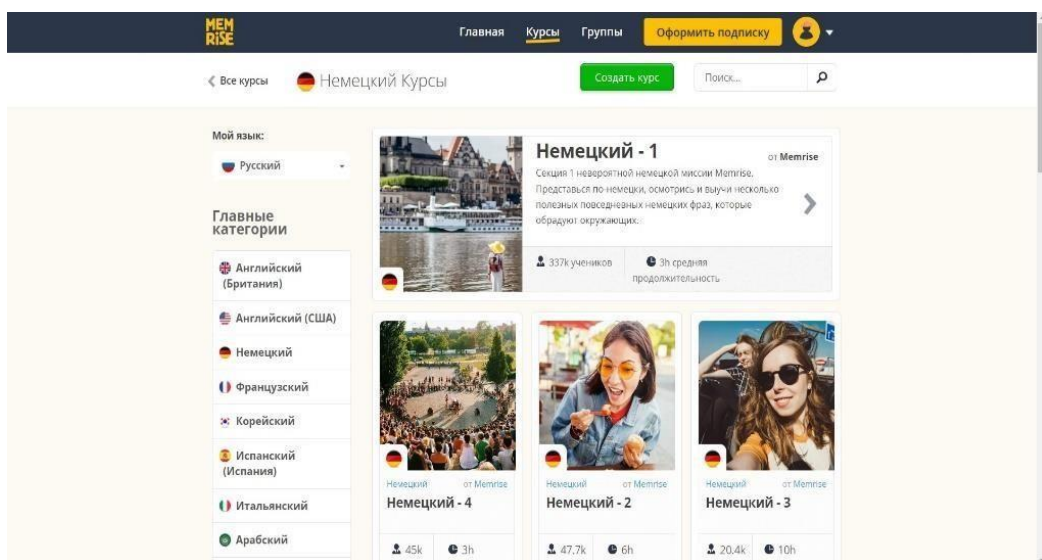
MEM RISE

Главная Курсы Группы Оформить подписку

‹ Все курсы Немецкий Курсы Создать курс Поиск...

Мой язык:

Русский

Главные категории

Английский (Британия)

Английский (США)

Немецкий

Французский

Корейский

Испанский (Испания)

Итальянский

Арабский

Немецкий - 1 от Memrise

Секция 1 невероятной немецкой миссии Memrise. Представься по-немецки, осмотрись и выучи несколько полезных повседневных немецких фраз, которые обрадуют окружающих.

337k учеников 3h средняя продолжительность

Немецкий от Memrise
Немецкий - 4
45k 3h

Немецкий от Memrise
Немецкий - 2
47.7k 6h

Немецкий от Memrise
Немецкий - 3
20.4k 10h